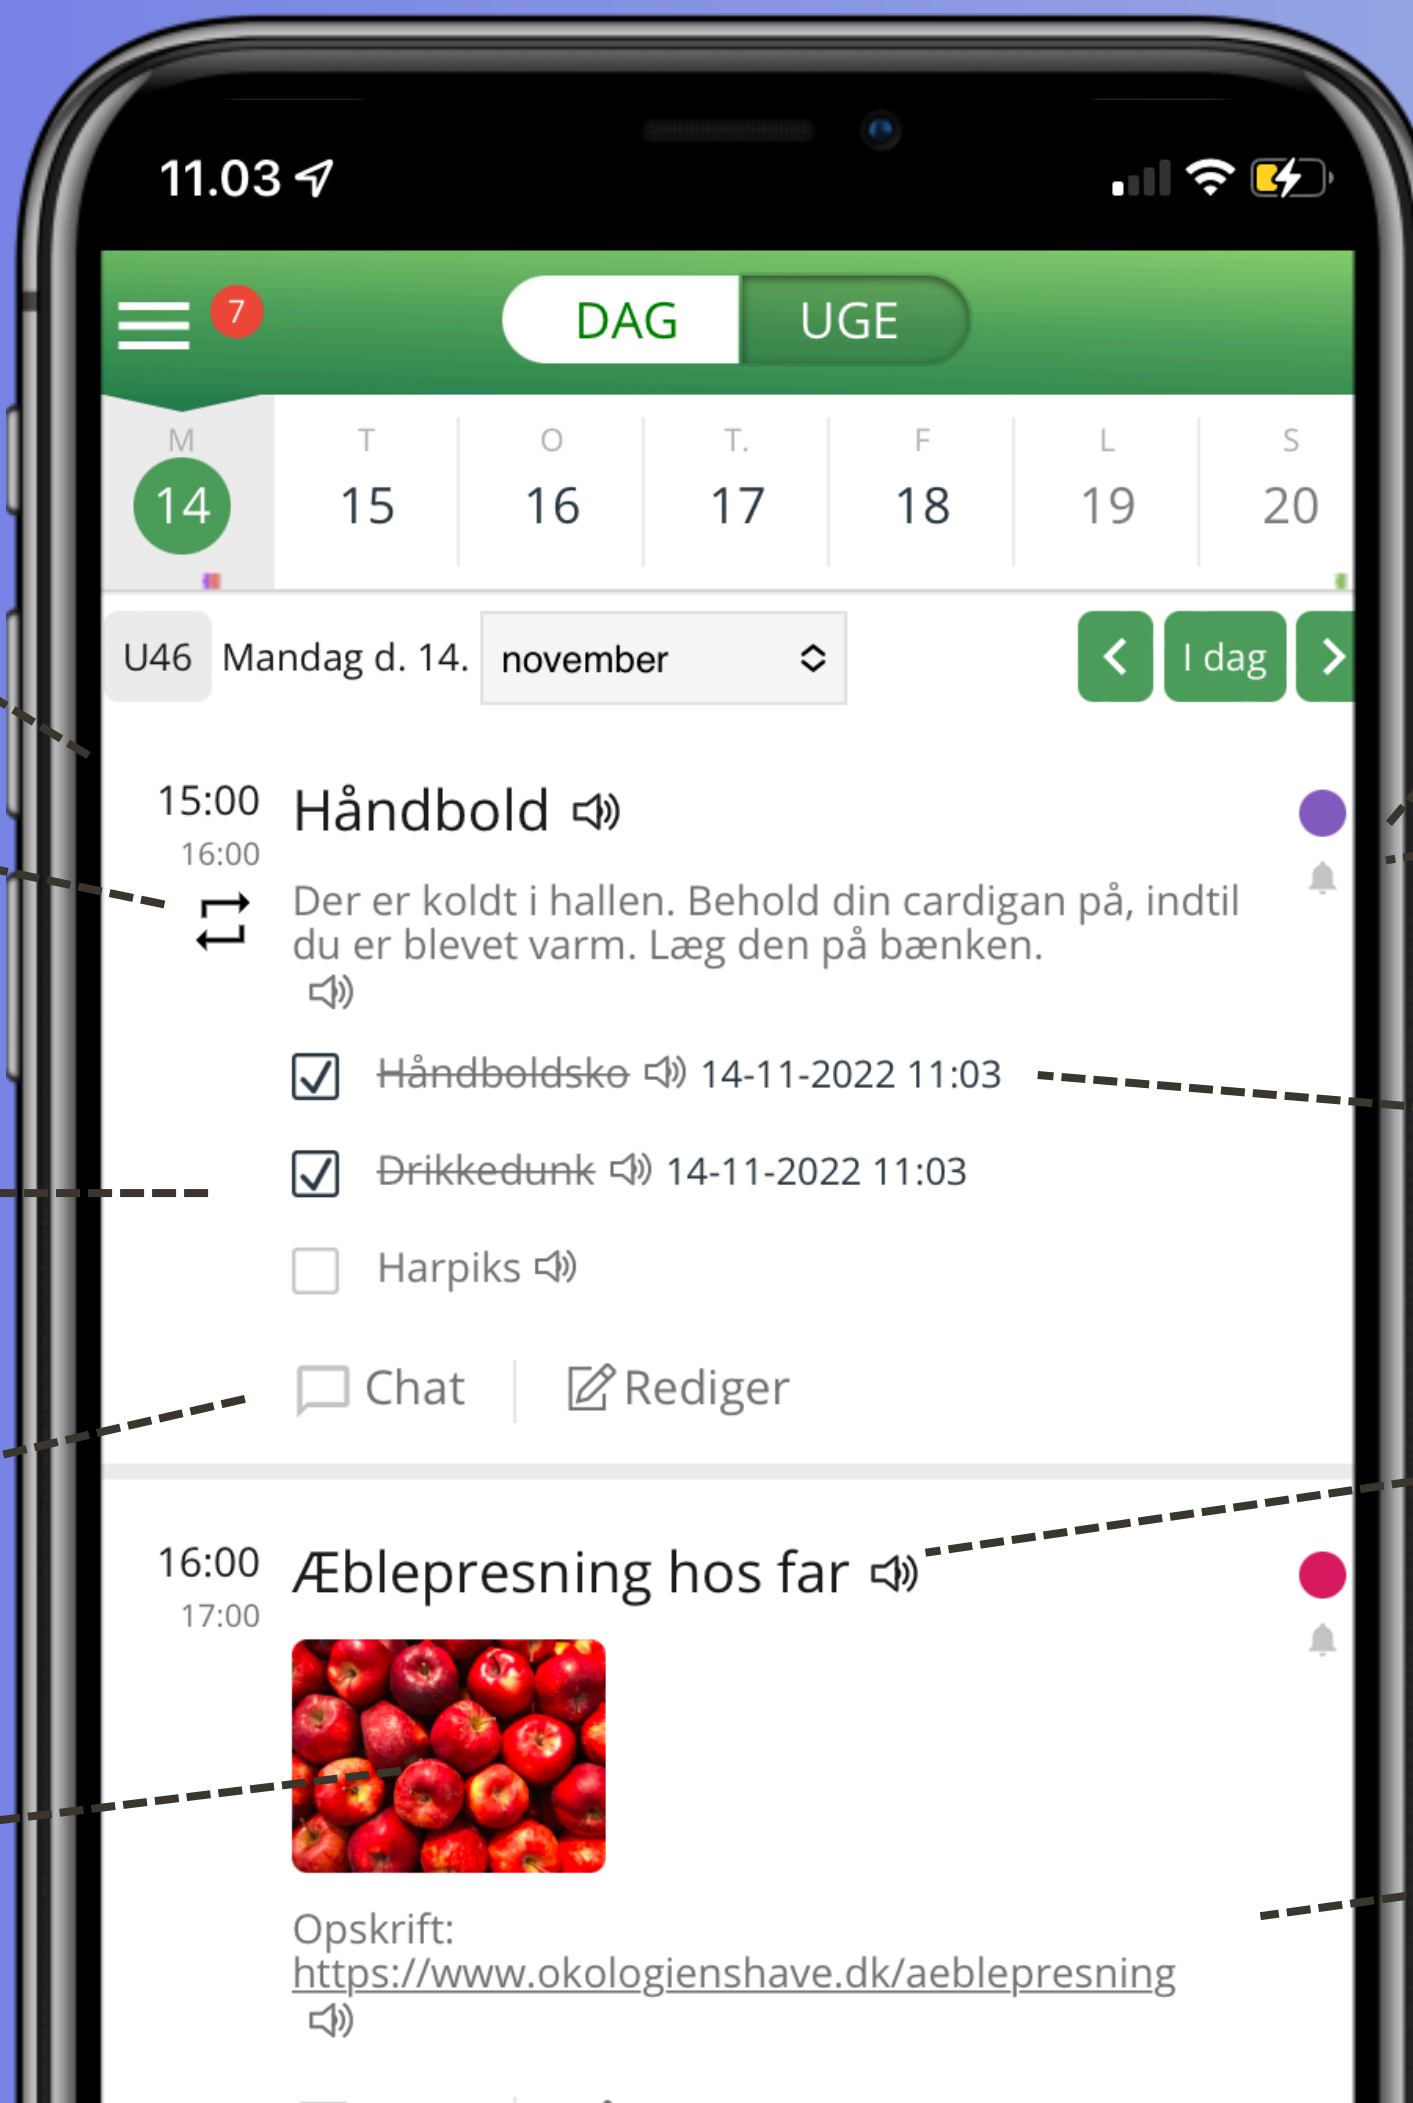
11.03

7

DAG UGE

M
14

T
15

O
16

T.
17

F
18

L
19

S
20

U46 Mandag d. 14. november

I dag

15:00
16:00
Håndbold

Der er koldt i hallen. Behold din cardigan på, indtil du er blevet varm. Læg den på bænken.

~~Håndboldsko~~ 14-11-2022 11:03

~~Drikkedunk~~ 14-11-2022 11:03

Harpiks

Chat Rediger

16:00
17:00
Æblepresning hos far

Opskrift: https://www.okologienshave.dk/aeblepresning